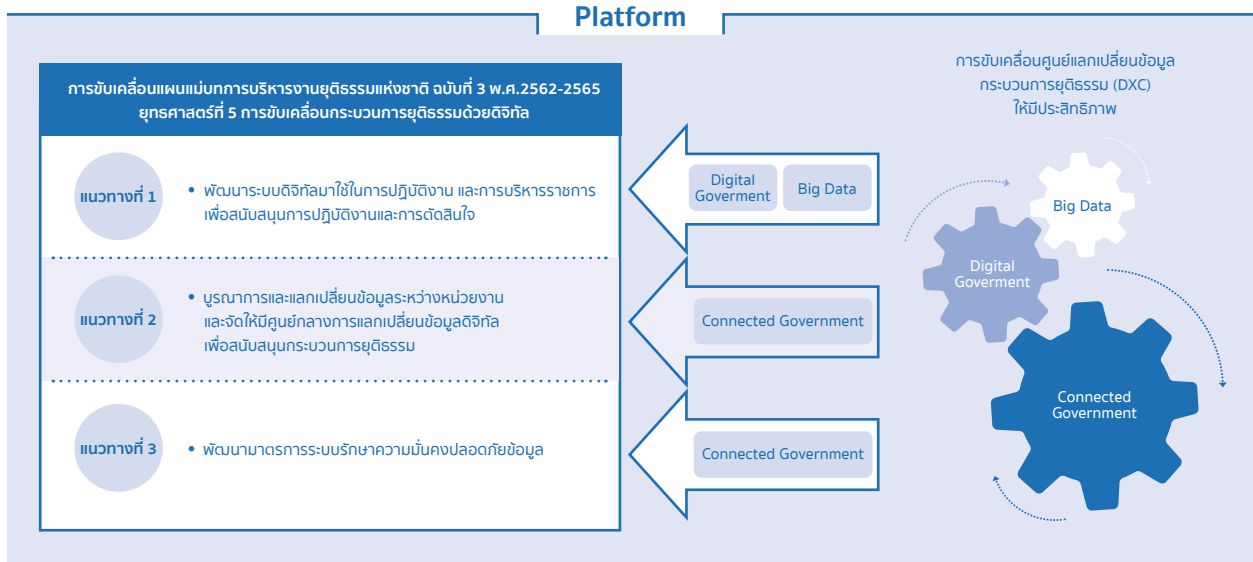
Platform

การขับเคลื่อนแผนแม่บทการบริหารงานยุติธรรมแห่งชาติ ฉบับที่ 3 พ.ศ.2562-2565
ยุทธศาสตร์ที่ 5 การขับเคลื่อนกระบวนการยุติธรรมด้วยดิจิทัล

แนวทางที่ 1

• พัฒนาระบบดิจิทัลมาใช้ในการปฏิบัติงาน และการบริหารราชการเพื่อสนับสนุนการปฏิบัติงานและการตัดสินใจ

แนวทางที่ 2

• บูรณาการและแลกเปลี่ยนข้อมูลระหว่างหน่วยงานและจัดให้มีศูนย์กลางการแลกเปลี่ยนข้อมูลดิจิทัลเพื่อสนับสนุนกระบวนการยุติธรรม

แนวทางที่ 3

• พัฒนามาตรการระบบรักษาความมั่นคงปลอดภัยข้อมูล

Digital Goverment

Big Data

Connected Government

Connected Government

การขับเคลื่อนศูนย์แลกเปลี่ยนข้อมูล
กระบวนการยุติธรรม (DXC)
ให้มีประสิทธิภาพ

Big Data

Digital Goverment

Connected Government